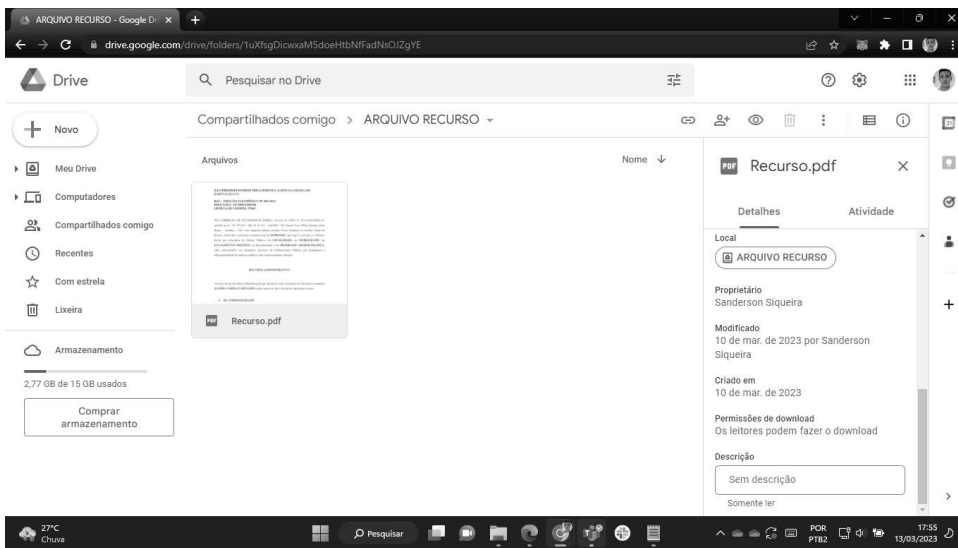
ARQUIVO RECURSO - Google Dr ×
+

drive.google.com/drive/folders/1uXfsgDicwxaM5doeHtbNfFadNsOJZgYE

Drive

Pesquisar no Drive

Novo

Meu Drive

Computadores

Compartilhados comigo

Recentes

Com estrela

Lixeira

Armazenamento

2,77 GB de 15 GB usados

Comprar armazenamento

Compartilhados comigo > ARQUIVO RECURSO

Arquivos

Nome

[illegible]

Recurso.pdf

Recurso.pdf

Detalhes

Atividade

Local

ARQUIVO RECURSO

Proprietário
Sanderson Siqueira

Modificado
10 de mar. de 2023 por Sanderson Siqueira

Criado em
10 de mar. de 2023

Permissões de download
Os leitores podem fazer o download

Descrição

Sem descrição

Somente ler

27°C
Chuva

Pesquisar

POR
PTB2

17:55
13/03/2023